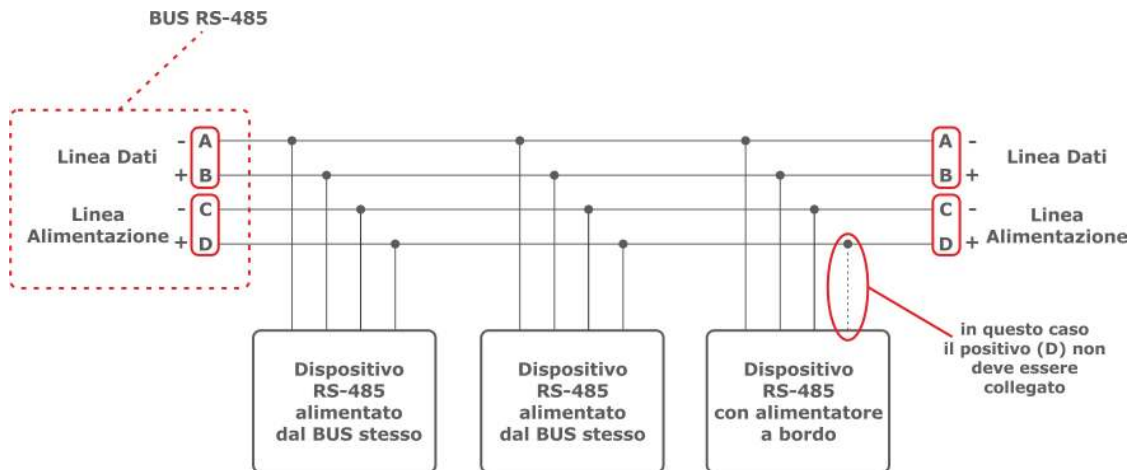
BUS RS-485

Linea Dati
- A
+ B

Linea Alimentazione
- C
+ D

A -
B +
Linea Dati

C -
D +
Linea Alimentazione

Dispositivo RS-485 alimentato dal BUS stesso

Dispositivo RS-485 alimentato dal BUS stesso

Dispositivo RS-485 con alimentatore a bordo

in questo caso il positivo (D) non deve essere collegato